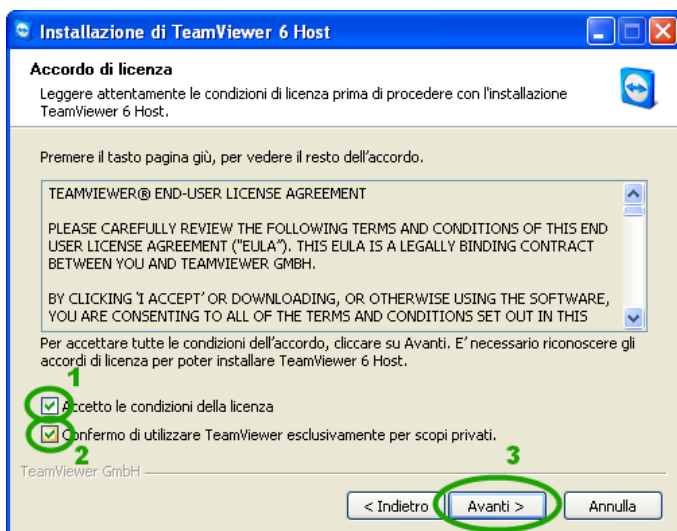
Installazione di TeamViewer 6 Host

Accordo di licenza

Leggere attentamente le condizioni di licenza prima di procedere con l'installazione TeamViewer 6 Host.

Premere il tasto pagina giù, per vedere il resto dell'accordo.

TEAMVIEWER® END-USER LICENSE AGREEMENT

PLEASE CAREFULLY REVIEW THE FOLLOWING TERMS AND CONDITIONS OF THIS END USER LICENSE AGREEMENT ("EULA"). THIS EULA IS A LEGALLY BINDING CONTRACT BETWEEN YOU AND TEAMVIEWER GMBH.

BY CLICKING 'I ACCEPT' OR DOWNLOADING, OR OTHERWISE USING THE SOFTWARE, YOU ARE CONSENTING TO ALL OF THE TERMS AND CONDITIONS SET OUT IN THIS

Per accettare tutte le condizioni dell'accordo, cliccare su Avanti. E' necessario riconoscere gli accordi di licenza per poter installare TeamViewer 6 Host.

1

Accetto le condizioni della licenza

Confermo di utilizzare TeamViewer esclusivamente per scopi privati.

2

3

TeamViewer GmbH

< Indietro

Avanti >

Annulla